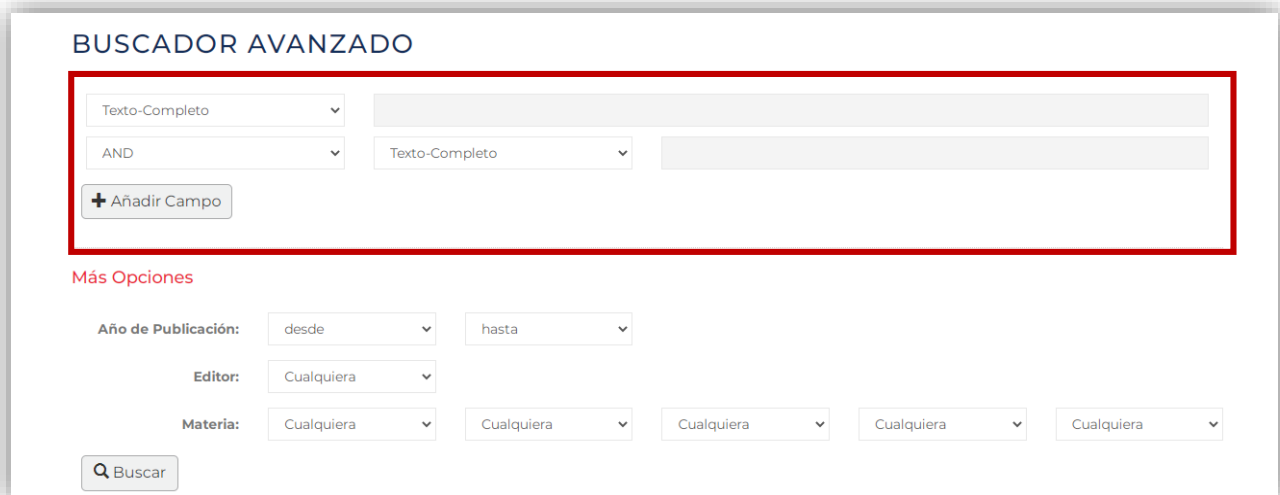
BUSCADOR AVANZADO

Texto-Completo

AND

Texto-Completo

Añadir Campo

Más Opciones

Año de Publicación: desde hasta

Editor: Cualquiera

Materia: Cualquiera Cualquiera Cualquiera Cualquiera Cualquiera

Buscar